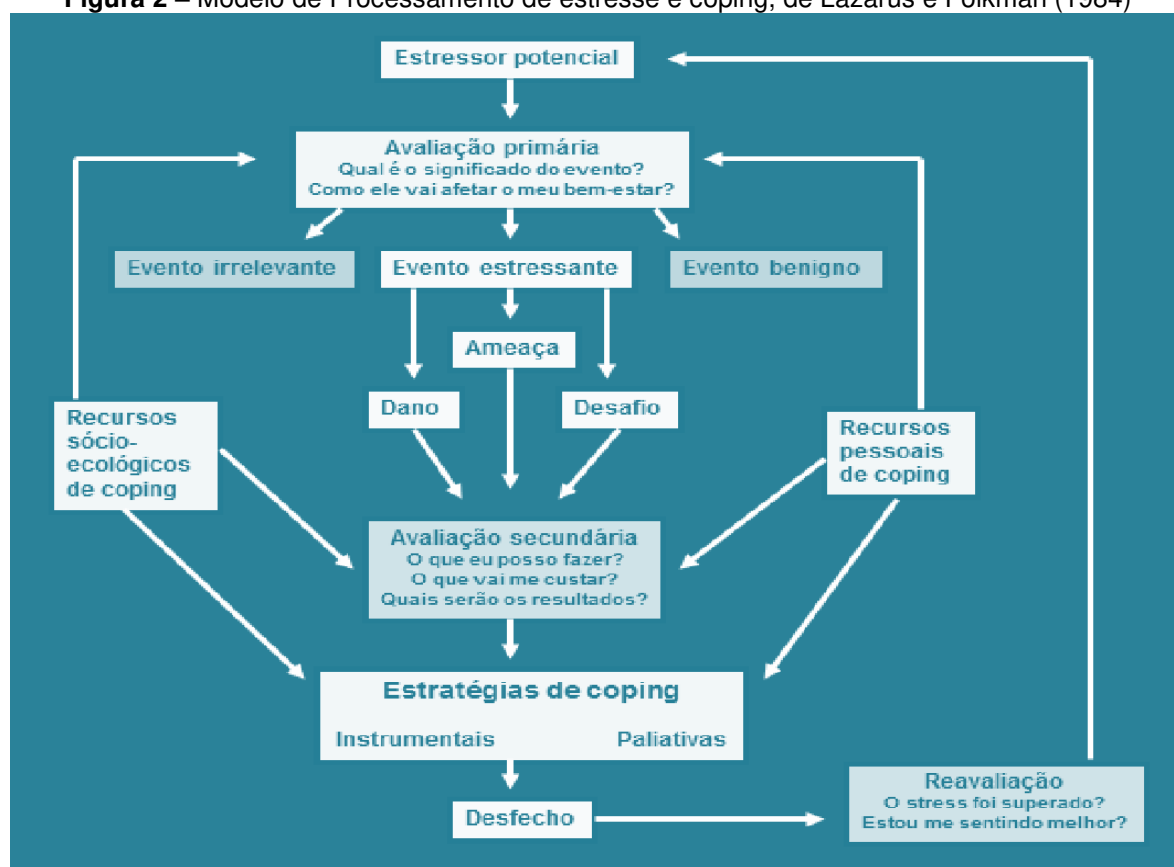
**Figura 2** – Modelo de Processamento de estresse e coping, de Lazarus e Folkman (1984)

Estressor potencial

Avaliação primária
Qual é o significado do evento?
Como ele vai afetar o meu bem-estar?

Evento irrelevante

Evento estressante

Evento benigno

Ameaça

Dano

Desafio

Recursos sócio-ecológicos de coping

Recursos pessoais de coping

Avaliação secundária
O que eu posso fazer?
O que vai me custar?
Quais serão os resultados?

Estratégias de coping
Instrumentais
Paliativas

Desfecho

Reavaliação
O stress foi superado?
Estou me sentindo melhor?